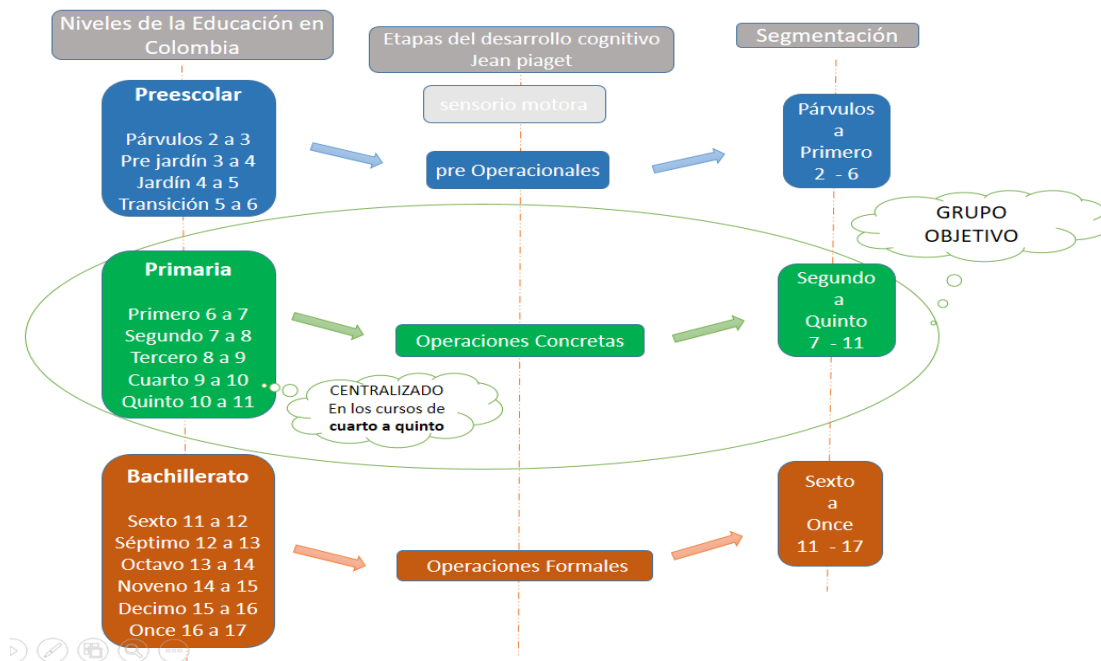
Niveles de la Educación en Colombia

Etapas del desarrollo cognitivo Jean piaget

Segmentación

Preescolar

Párvulos 2 a 3
Pre jardín 3 a 4
Jardín 4 a 5
Transición 5 a 6

sensorio motora

pre Operacionales

Párvulos
a
Primero
2 - 6

GRUPO OBJETIVO

Primaria

Primero 6 a 7
Segundo 7 a 8
Tercero 8 a 9
Cuarto 9 a 10
Quinto 10 a 11

Operaciones Concretas

Segundo
a
Quinto
7 - 11

CENTRALIZADO
En los cursos de
**cuarto a quinto**

Bachillerato

Sexto 11 a 12
Séptimo 12 a 13
Octavo 13 a 14
Noveno 14 a 15
Decimo 15 a 16
Once 16 a 17

Operaciones Formales

Sexto
a
Once
11 - 17